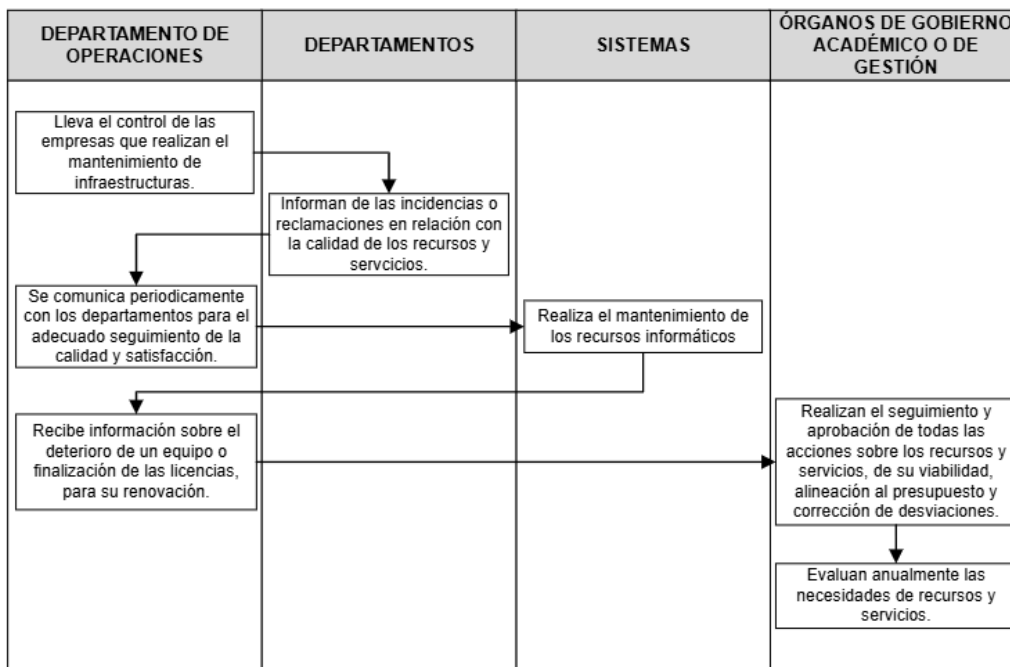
| DEPARTAMENTO DE OPERACIONES | DEPARTAMENTOS | SISTEMAS | ÓRGANOS DE GOBIERNO ACADÉMICO O DE GESTIÓN |
|---|---|---|---|

Lleva el control de las empresas que realizan el mantenimiento de infraestructuras.

Informan de las incidencias o reclamaciones en relación con la calidad de los recursos y servcicios.

Se comunica periodicamente con los departamentos para el adecuado seguimiento de la calidad y satisfacción.

Realiza el mantenimiento de los recursos informáticos

Recibe información sobre el deterioro de un equipo o finalización de las licencias, para su renovación.

Realizan el seguimiento y aprobación de todas las acciones sobre los recursos y servicios, de su viabilidad, alineación al presupuesto y corrección de desviaciones.

Evaluan anualmente las necesidades de recursos y servicios.